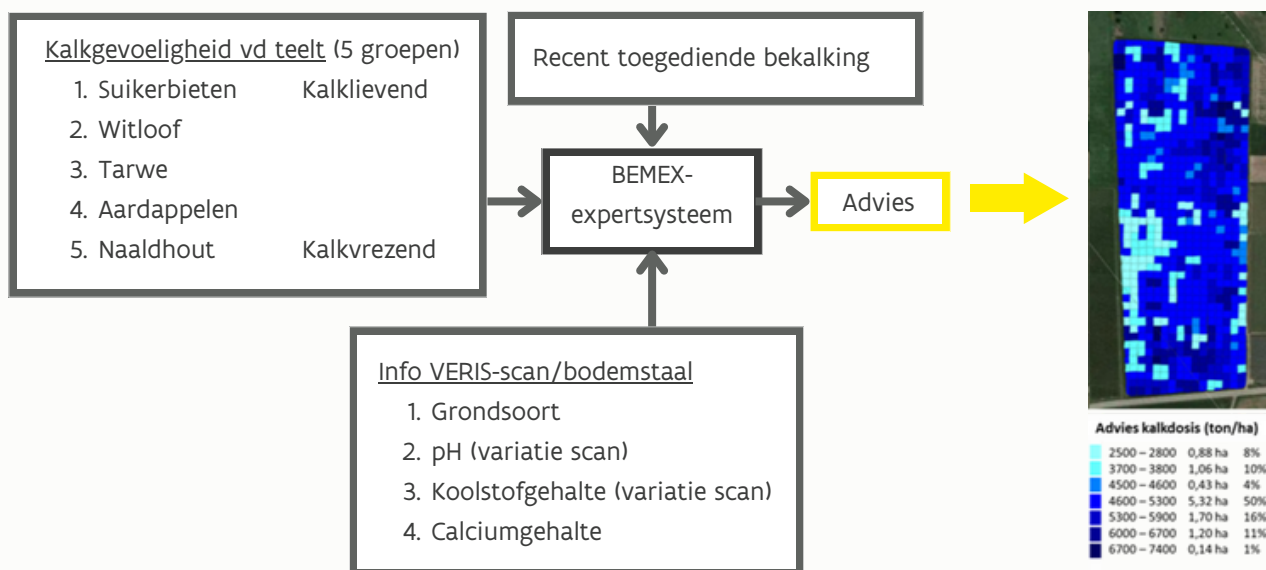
Kalkgevoeligheid vd teelt (5 groepen)
1. Suikerbieten Kalklievend
2. Witloof
3. Tarwe
4. Aardappelen
5. Naaldhout Kalkvrezend

Recent toegediende bekalking

BEMEX-expertsysteem

Advies

Info VERIS-scan/bodemstaal
1. Grondsoort
2. pH (variatie scan)
3. Koolstofgehalte (variatie scan)
4. Calciumgehalte

Advies kalkdosis (ton/ha)

| | | |
|---|---|---|
| 2500 – 2800 | 0,88 ha | 8% |
| 3700 – 3800 | 1,06 ha | 10% |
| 4500 – 4600 | 0,43 ha | 4% |
| 4600 – 5300 | 5,32 ha | 50% |
| 5300 – 5900 | 1,70 ha | 16% |
| 6000 – 6700 | 1,20 ha | 11% |
| 6700 – 7400 | 0,14 ha | 1% |